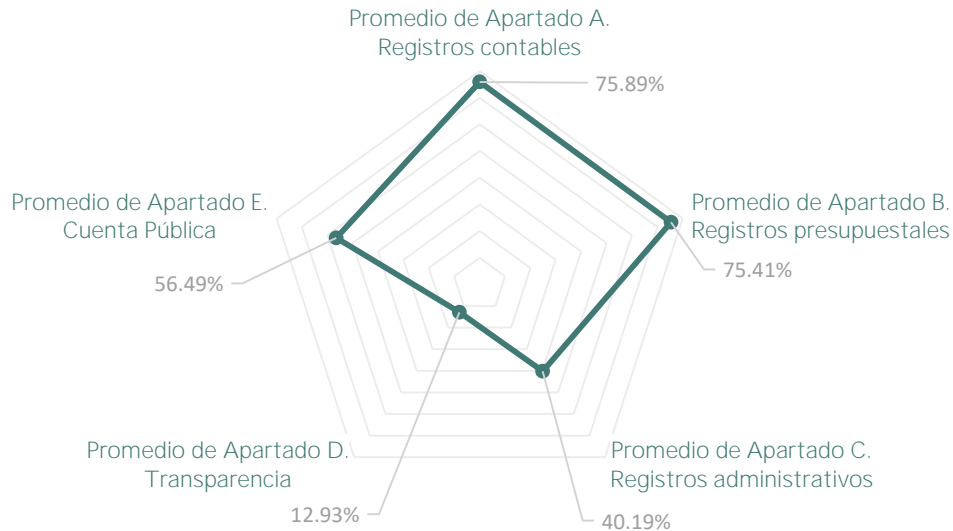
Promedio de Apartado A.
Registros contables

75.89%

Promedio de Apartado E.
Cuenta Pública

Promedio de Apartado B.
Registros presupuestales

56.49%

75.41%

Promedio de Apartado D.
Transparencia

Promedio de Apartado C.
Registros administrativos

12.93%

40.19%